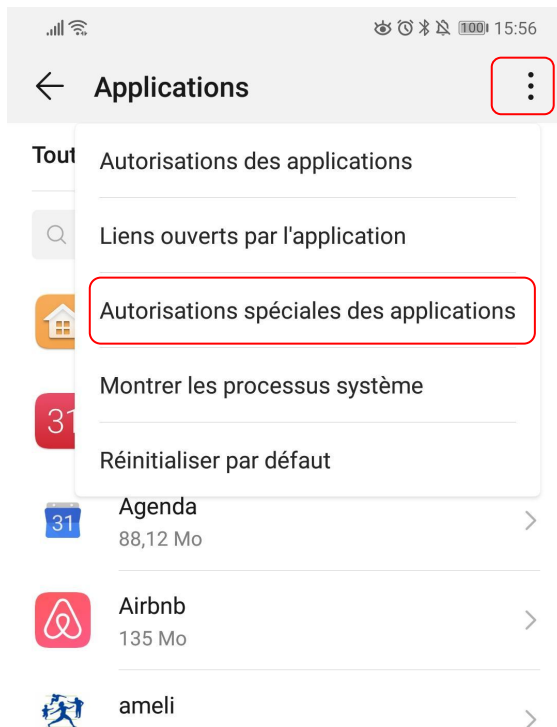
100 15:56

Applications

Tout

31

Autorisations des applications

Liens ouverts par l'application

Autorisations spéciales des applications

Montrer les processus système

Réinitialiser par défaut

31

Agenda
88,12 Mo

Airbnb
135 Mo

ameli